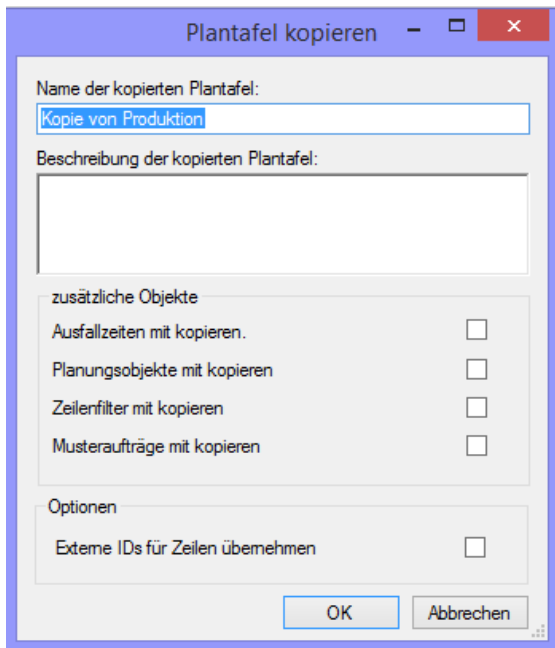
Plantafel kopieren

Name der kopierten Plantafel:

Kopie von Produktion

Beschreibung der kopierten Plantafel:

zusätzliche Objekte

Ausfallzeiten mit kopieren.

Planungsobjekte mit kopieren

Zeilenfilter mit kopieren

Musteraufträge mit kopieren

Optionen

Externe IDs für Zeilen übernehmen

OK

Abbrechen